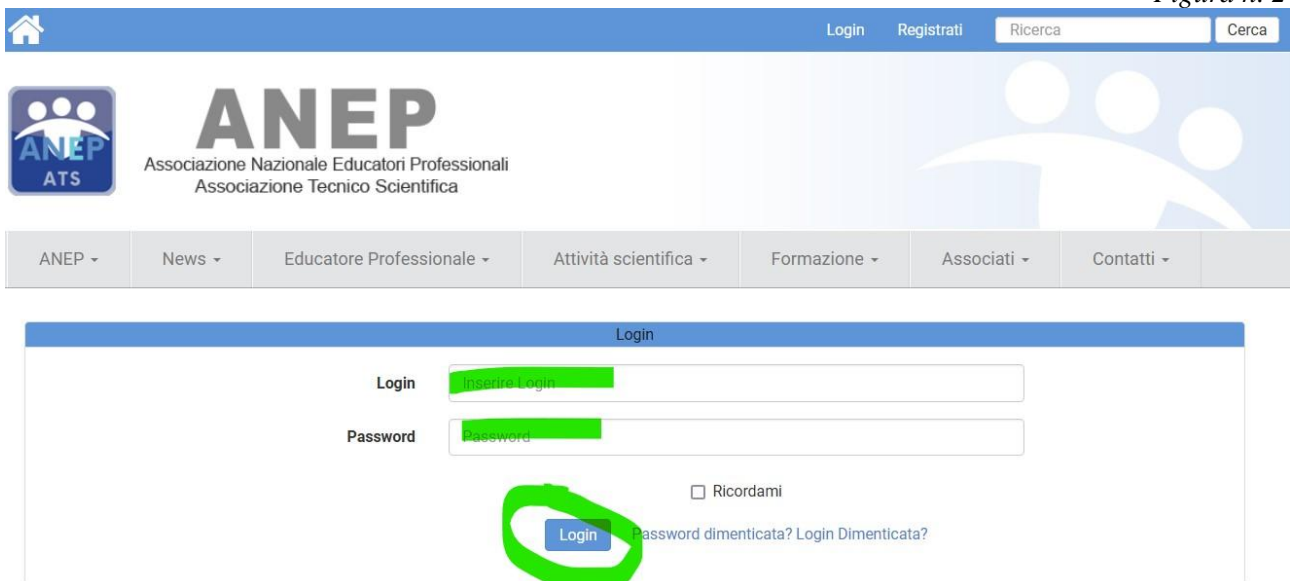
Figura n. 2

Login Registrati Ricerca Cerca

ANEP ATS

ANEP
Associazione Nazionale Educatori Professionali
Associazione Tecnico Scientifica

ANEP ▾ News ▾ Educatore Professionale ▾ Attività scientifica ▾ Formazione ▾ Associati ▾ Contatti ▾

Login

Login Inserire Login

Password Password

☐ Ricordami

Login Password dimenticata? Login Dimenticata?